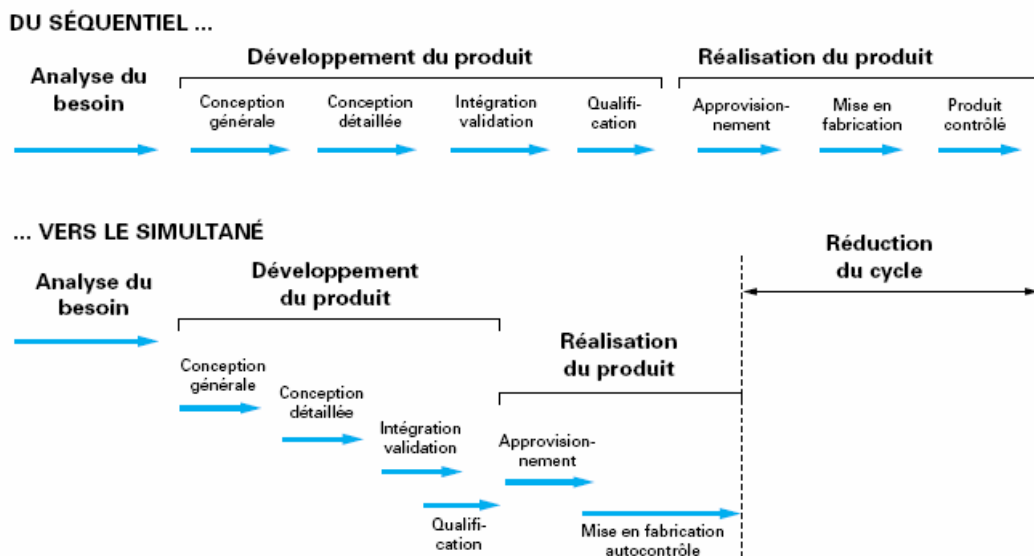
DU SÉQUENTIEL ...

Analyse du besoin

Développement du produit

Conception générale

Conception détaillée

Intégration validation

Qualification

Réalisation du produit

Approvisionnement

Mise en fabrication

Produit contrôlé

... VERS LE SIMULTANÉ

Analyse du besoin

Développement du produit

Conception générale

Conception détaillée

Intégration validation

Qualification

Réalisation du produit

Approvisionnement

Mise en fabrication autocontrôle

Réduction du cycle